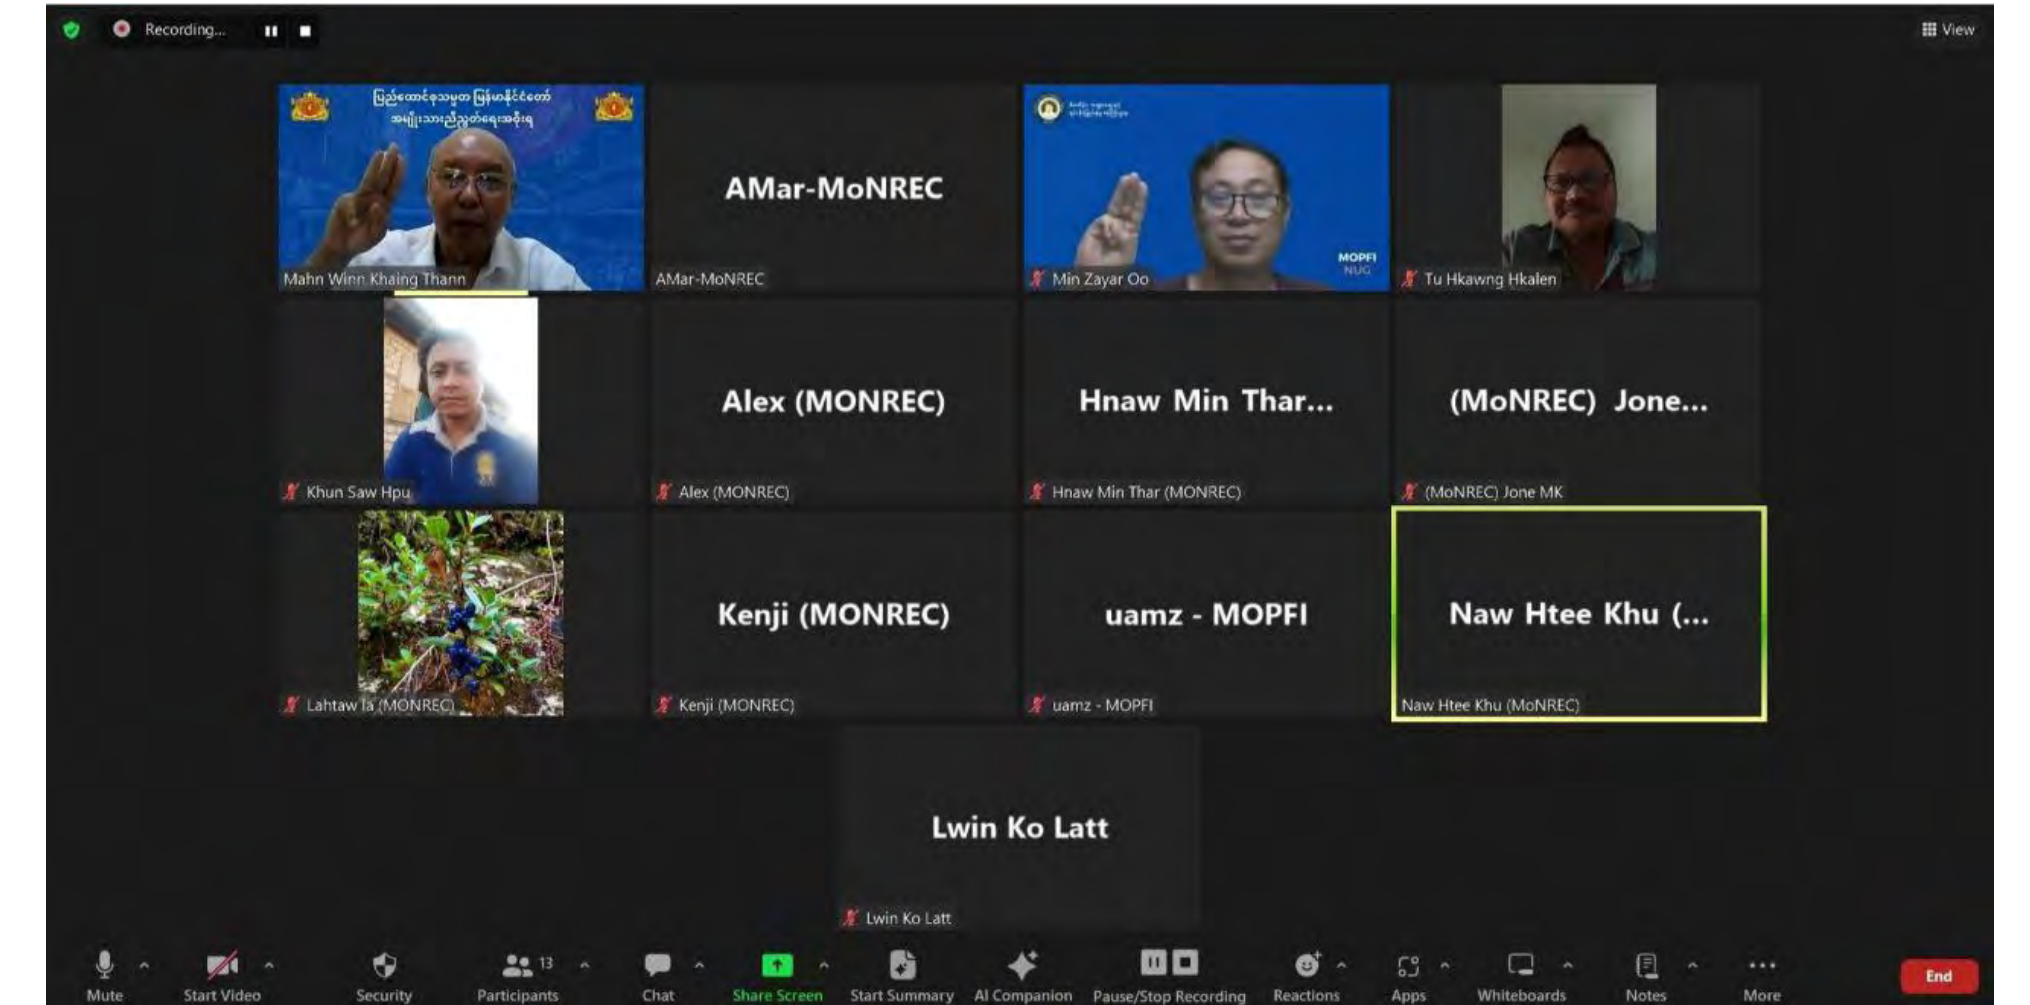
Recording...

View

ပြည်ထောင်စုသမ္မတ မြန်မာနိုင်ငံတော် အမျိုးသားညီညွတ်ရေးအစိုးရ

Mahn Winn Khaing Thann

AMar-MoNREC

AMar-MoNREC

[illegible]

MOPFI NUG

Min Zayar Oo

Tu Hkawng Hkalen

Khun Saw Hpu

Alex (MONREC)

Alex (MONREC)

Hnaw Min Thar...

Hnaw Min Thar (MONREC)

(MoNREC) Jone...

(MoNREC) Jone MK

Lahtaw la (MONREC)

Kenji (MONREC)

Kenji (MONREC)

uamz - MOPFI

uamz - MOPFI

Naw Htee Khu (...

Naw Htee Khu (MoNREC)

Lwin Ko Latt

Lwin Ko Latt

Mute Start Video Security Participants 13 Chat Share Screen Start Summary AI Companion Pause/Stop Recording Reactions Apps Whiteboards Notes More End